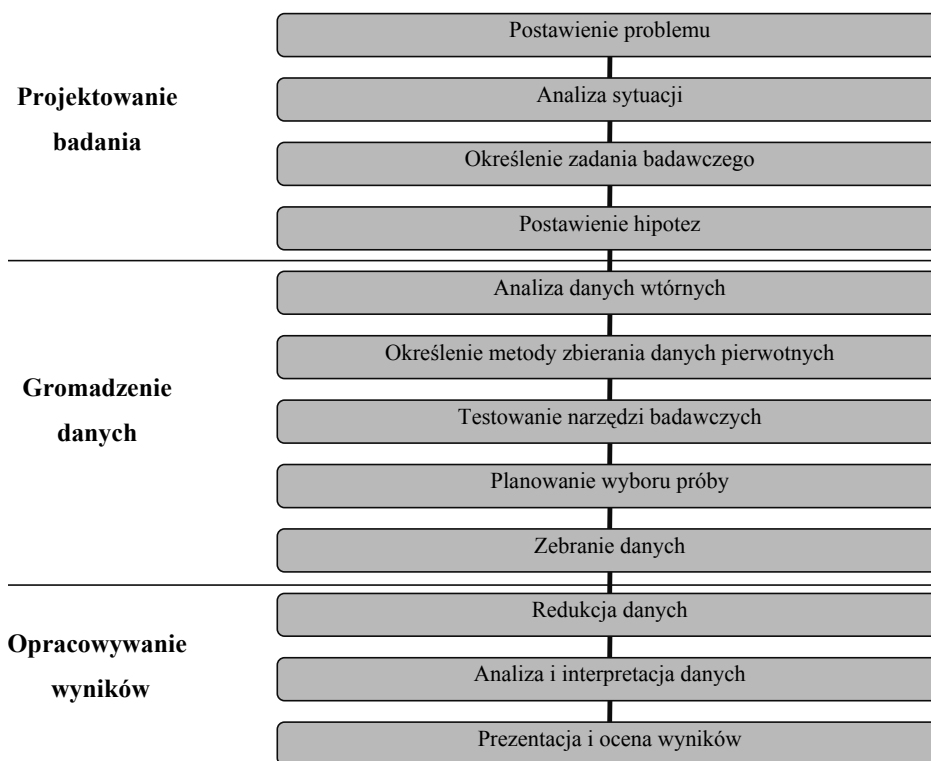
**Projektowanie badania**

Postawienie problemu

Analiza sytuacji

Określenie zadania badawczego

Postawienie hipotez

**Gromadzenie danych**

Analiza danych wtórnych

Określenie metody zbierania danych pierwotnych

Testowanie narzędzi badawczych

Planowanie wyboru próby

Zebranie danych

**Opracowywanie wyników**

Redukcja danych

Analiza i interpretacja danych

Prezentacja i ocena wyników